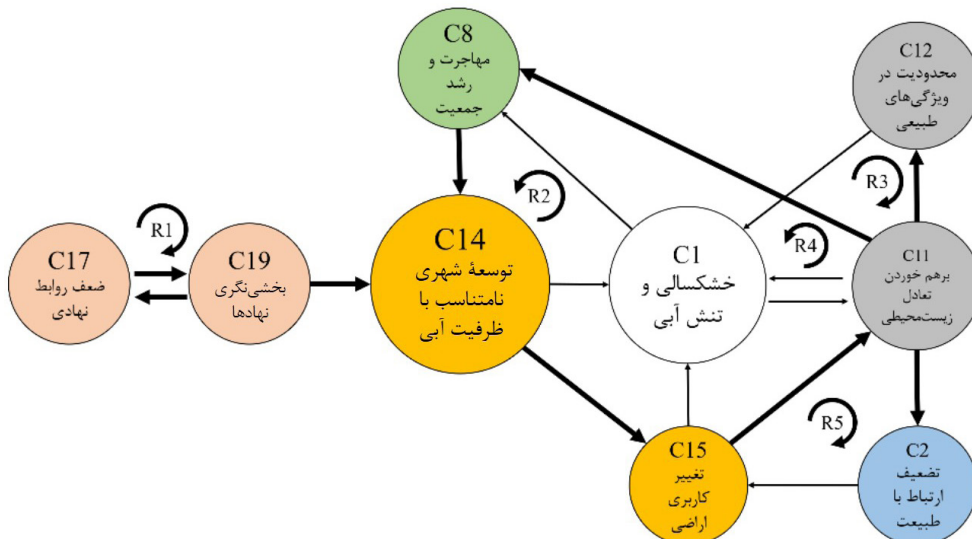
C8
مهاجرت و رشد جمعیت

C12
محدودیت در ویژگی‌های طبیعی

R2

R3

R1

R4

C17
ضعف روابط نهادی

C19
بخشی‌نگری نهادها

C14
توسعهٔ شهری نامتناسب با ظرفیت آبی

C1
خشکسالی و تنش آبی

C11
برهم خوردن تعادل زیست‌محیطی

R5

C15
تغییر کاربری اراضی

C2
تضعیف ارتباط با طبیعت